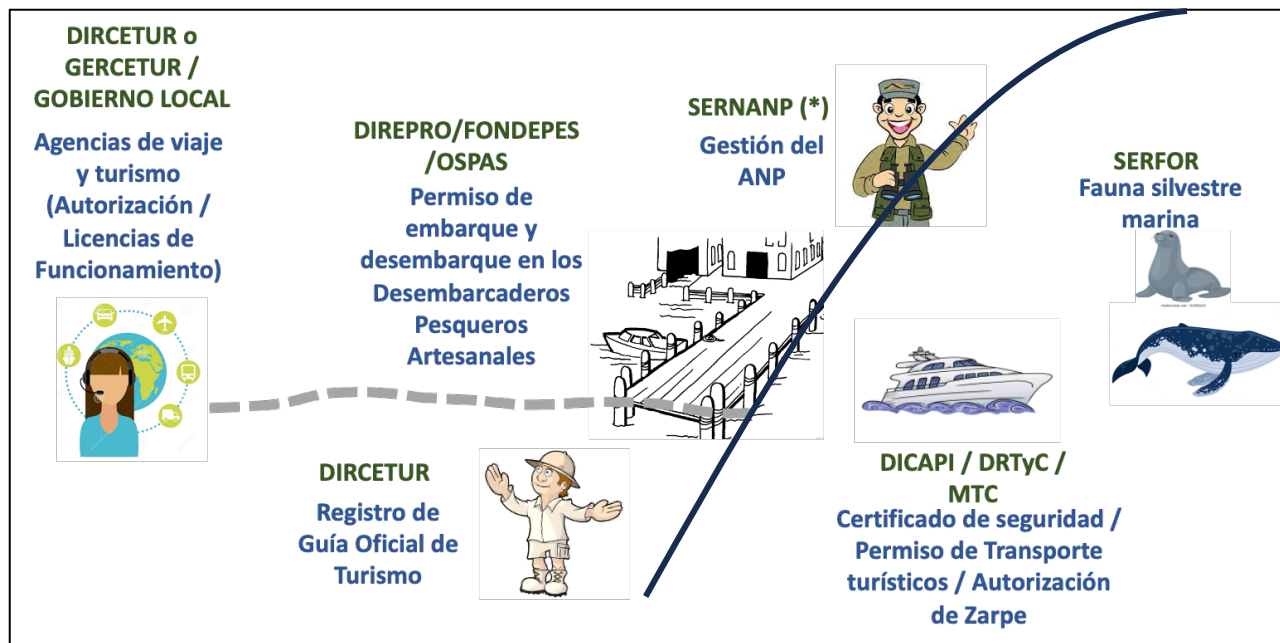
DIRCETUR o GERCETUR / GOBIERNO LOCAL

Agencias de viaje y turismo (Autorización / Licencias de Funcionamiento)

DIREPRO/FONDEPES /OSPAS

Permiso de embarque y desembarque en los Desembarcaderos Pesqueros Artesanales

SERNANP (*)

Gestión del ANP

SERFOR

Fauna silvestre marina

DIRCETUR

Registro de Guía Oficial de Turismo

DICAPI / DRTyC / MTC

Certificado de seguridad / Permiso de Transporte turísticos / Autorización de Zarpe